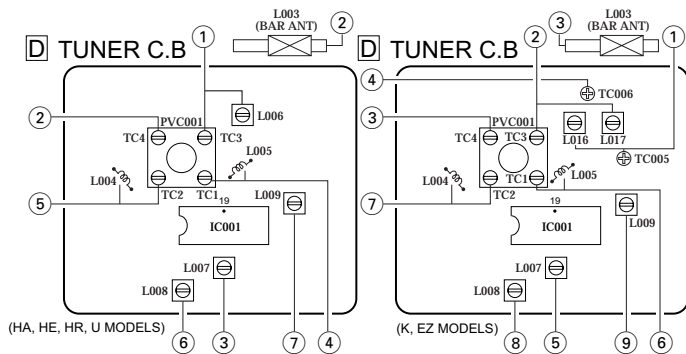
L003
(BAR ANT)
2
D TUNER C.B
1
2
PVC001
L006
TC4
TC3
L005
L004
5
TC2
TC1
19
L009
IC001
L007
L008
(HA, HE, HR, U MODELS)
6
3
7
4

3
L003
(BAR ANT)
1
D TUNER C.B
2
4
TC006
3
PVC001
TC4
TC3
L016
L017
TC005
L004
TC1
L005
7
TC2
19
L009
IC001
L007
L008
(K, EZ MODELS)
8
5
9
6